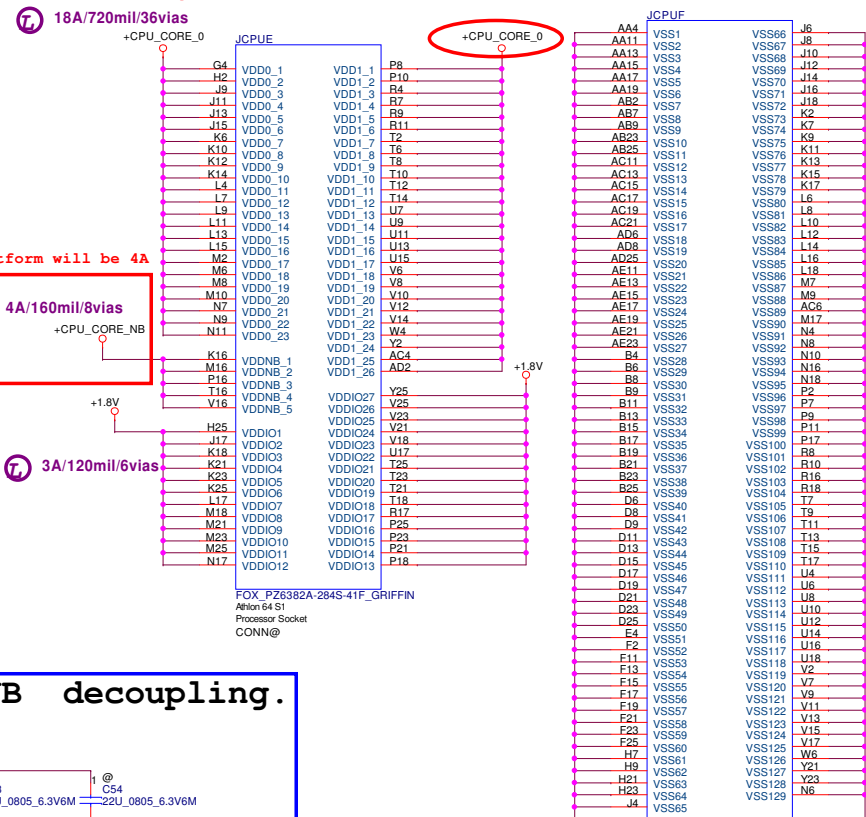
18A/720mil/36vias
+CPU_CORE_0
JCPUE
+CPU_CORE_0
G4 VDD0_1
H2 VDD0_2
J9 VDD0_3
J11 VDD0_4
J13 VDD0_5
J15 VDD0_6
K6 VDD0_7
K10 VDD0_8
K12 VDD0_9
K14 VDD0_10
L4 VDD0_11
L7 VDD0_12
L9 VDD0_13
L11 VDD0_14
L13 VDD0_15
L15 VDD0_16
M2 VDD0_17
M6 VDD0_18
M8 VDD0_19
M10 VDD0_20
N7 VDD0_21
N9 VDD0_22
N11 VDD0_23
VDD1_1 P8
VDD1_2 P10
VDD1_3 R4
VDD1_4 R7
VDD1_5 R9
VDD1_6 R11
VDD1_7 T2
VDD1_8 T6
VDD1_9 T8
VDD1_10 T10
VDD1_11 T12
VDD1_12 T14
VDD1_13 U7
VDD1_14 U9
VDD1_15 U11
VDD1_16 U13
VDD1_17 U15
VDD1_18 V6
VDD1_19 V8
VDD1_20 V10
VDD1_21 V12
VDD1_22 V14
VDD1_23 W4
VDD1_24 Y2
VDD1_25 AC4
VDD1_26 AD2
tform will be 4A
4A/160mil/8vias
+CPU_CORE_NB
K16 VDDNB_1
M16 VDDNB_2
P16 VDDNB_3
T16 VDDNB_4
V16 VDDNB_5
+1.8V
+1.8V
VDDIO27 Y25
VDDIO26 V25
VDDIO25 V23
VDDIO24 V21
VDDIO23 V18
VDDIO22 U17
VDDIO21 T25
VDDIO20 T23
VDDIO19 T21
VDDIO18 T18
VDDIO17 R17
VDDIO16 P25
VDDIO15 P23
VDDIO14 P21
VDDIO13 P18
H25 VDDIO1
J17 VDDIO2
K18 VDDIO3
K21 VDDIO4
K23 VDDIO5
K25 VDDIO6
L17 VDDIO7
M18 VDDIO8
M21 VDDIO9
M23 VDDIO10
M25 VDDIO11
N17 VDDIO12
3A/120mil/6vias
FOX_PZ6382A-284S-41F_GRIFFIN
Athlon 64 S1
Processor Socket
CONN@
JCPUF
AA4 VSS1
AA11 VSS2
AA13 VSS3
AA15 VSS4
AA17 VSS5
AA19 VSS6
AB2 VSS7
AB7 VSS8
AB9 VSS9
AB23 VSS10
AB25 VSS11
AC11 VSS12
AC13 VSS13
AC15 VSS14
AC17 VSS15
AC19 VSS16
AC21 VSS17
AD6 VSS18
AD8 VSS19
AD25 VSS20
AE11 VSS21
AE13 VSS22
AE15 VSS23
AE17 VSS24
AE19 VSS25
AE21 VSS26
AE23 VSS27
B4 VSS28
B6 VSS29
B8 VSS30
B9 VSS31
B11 VSS32
B13 VSS33
B15 VSS34
B17 VSS35
B19 VSS36
B21 VSS37
B23 VSS38
B25 VSS39
D6 VSS40
D8 VSS41
D9 VSS42
D11 VSS43
D13 VSS44
D15 VSS45
D17 VSS46
D19 VSS47
D21 VSS48
D23 VSS49
D25 VSS50
E4 VSS51
F2 VSS52
F11 VSS53
F13 VSS54
F15 VSS55
F17 VSS56
F19 VSS57
F21 VSS58
F23 VSS59
F25 VSS60
H7 VSS61
H9 VSS62
H21 VSS63
H23 VSS64
J4 VSS65
VSS66 J6
VSS67 J8
VSS68 J10
VSS69 J12
VSS70 J14
VSS71 J16
VSS72 J18
VSS73 K2
VSS74 K7
VSS75 K9
VSS76 K11
VSS77 K13
VSS78 K15
VSS79 K17
VSS80 L6
VSS81 L8
VSS82 L10
VSS83 L12
VSS84 L14
VSS85 L16
VSS86 L18
VSS87 M7
VSS88 M9
VSS89 AC6
VSS90 M17
VSS91 N4
VSS92 N8
VSS93 N10
VSS94 N16
VSS95 N18
VSS96 P2
VSS97 P7
VSS98 P9
VSS99 P11
VSS100 P17
VSS101 R8
VSS102 R10
VSS103 R16
VSS104 R18
VSS105 T7
VSS106 T9
VSS107 T11
VSS108 T13
VSS109 T15
VSS110 T17
VSS111 U4
VSS112 U6
VSS113 U8
VSS114 U10
VSS115 U12
VSS116 U14
VSS117 U16
VSS118 U18
VSS119 V2
VSS120 V7
VSS121 V9
VSS122 V11
VSS123 V13
VSS124 V15
VSS125 V17
VSS126 W6
VSS127 Y21
VSS128 Y23
VSS129 N6
B decoupling.
1 @
C54
U_0805_6.3V6M 22U_0805_6.3V6M